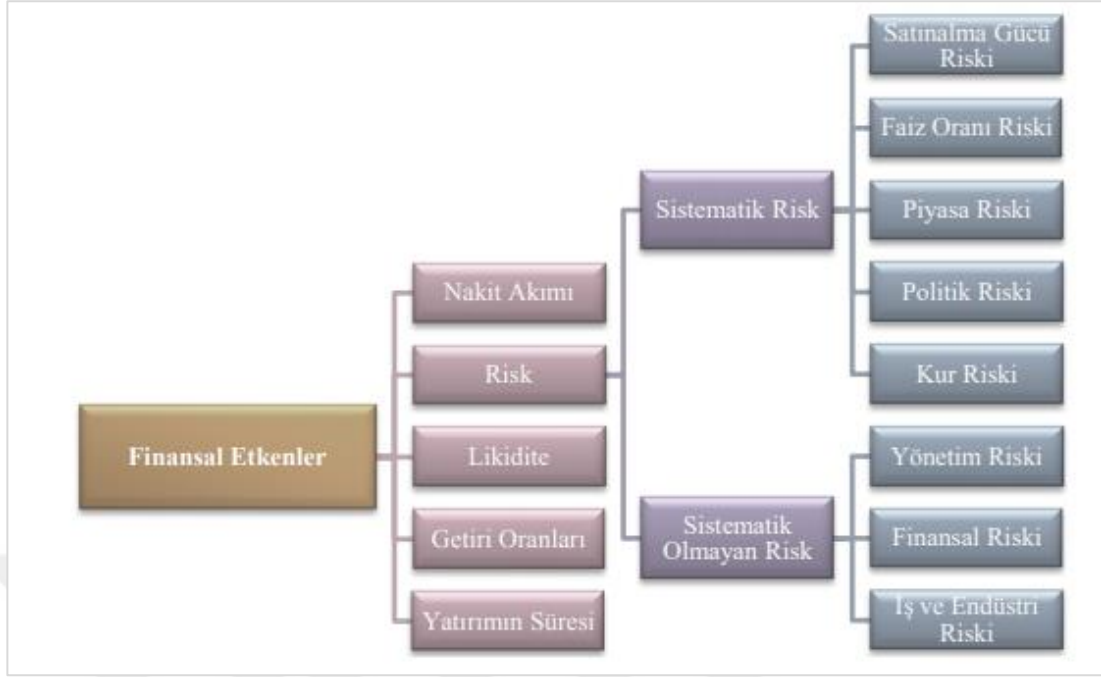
Finansal Etkenler

Nakit Akımı

Risk

Likidite

Getiri Oranları

Yatırımın Süresi

Sistematik Risk

Sistematik Olmayan Risk

Satınalma Gücü Riski

Faiz Oranı Riski

Piyasa Riski

Politik Riski

Kur Riski

Yönetim Riski

Finansal Riski

İş ve Endüstri Riski